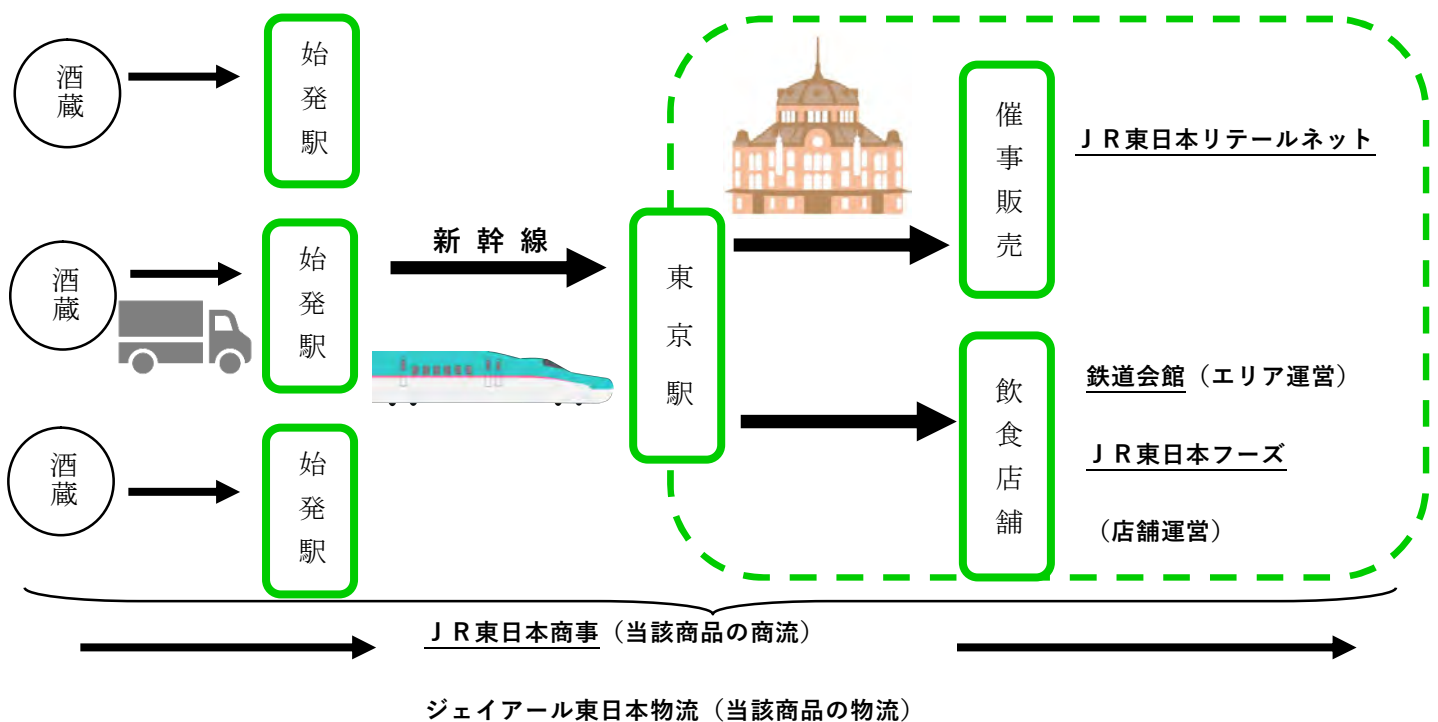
酒蔵

始発駅

酒蔵

始発駅

酒蔵

始発駅

新幹線

東京駅

催事販売

ＪＲ東日本リテールネット

飲食店舗

鉄道会館（エリア運営）

ＪＲ東日本フーズ

（店舗運営）

ＪＲ東日本商事（当該商品の商流）

ジェイアール東日本物流（当該商品の物流）